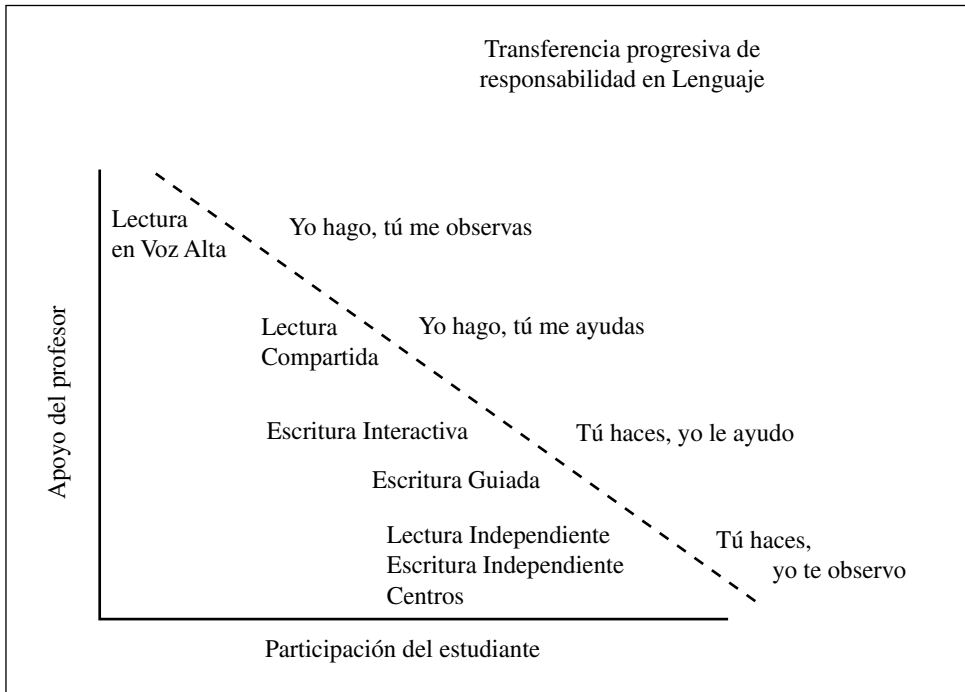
Transferencia progresiva de responsabilidad en Lenguaje

Apoyo del profesor

Lectura en Voz Alta

Yo hago, tú me observas

Lectura Compartida

Yo hago, tú me ayudas

Escritura Interactiva

Tú haces, yo le ayudo

Escritura Guiada

Lectura Independiente
Escritura Independiente
Centros

Tú haces, yo te observo

Participación del estudiante